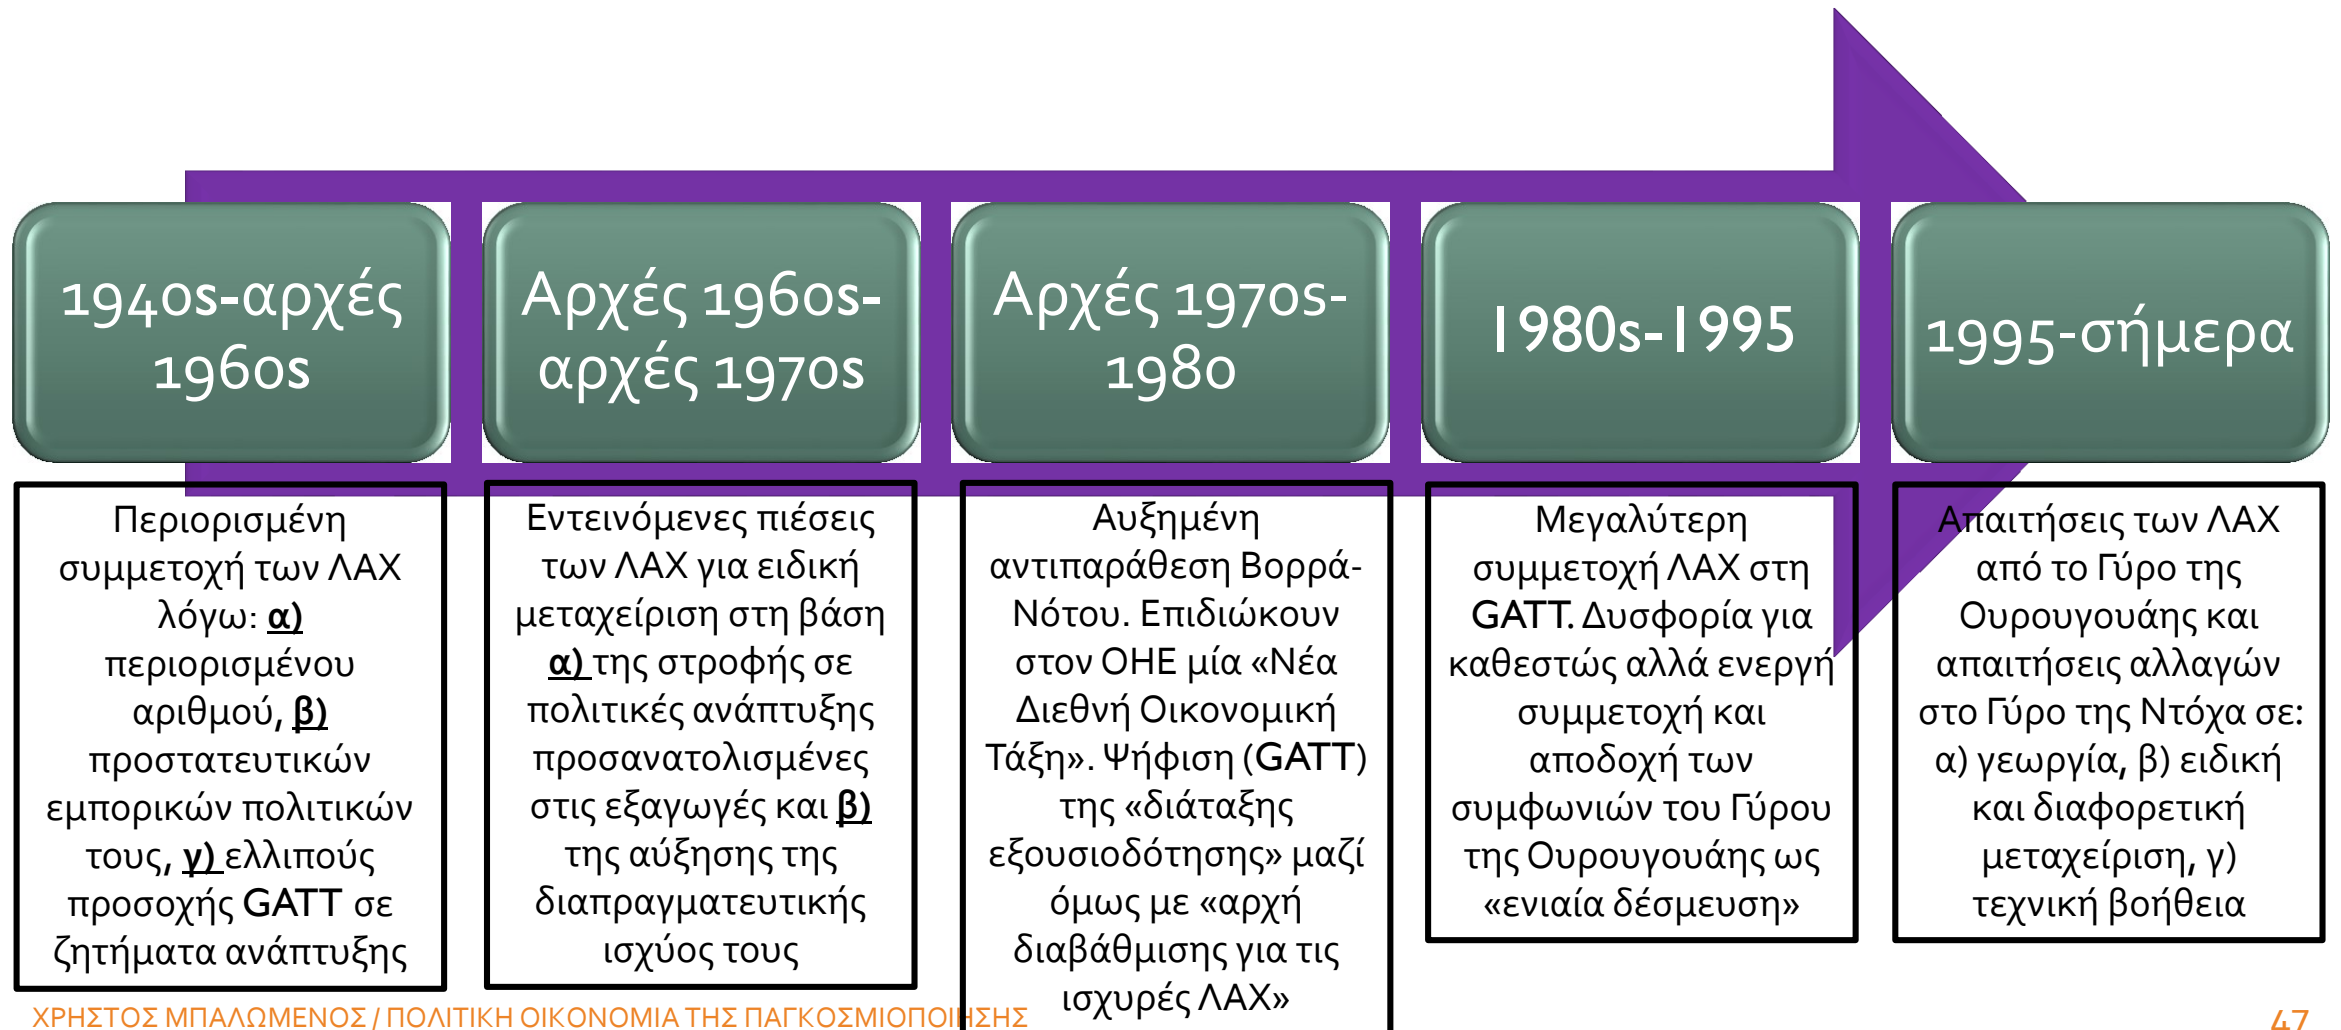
1940s-αρχές 1960s

Αρχές 1960s-αρχές 1970s

Αρχές 1970s-1980

1980s-1995

1995-σήμερα

Περιορισμένη συμμετοχή των ΛΑΧ λόγω: α) περιορισμένου αριθμού, β) προστατευτικών εμπορικών πολιτικών τους, γ) ελλιπούς προσοχής GATT σε ζητήματα ανάπτυξης

Εντεινόμενες πιέσεις των ΛΑΧ για ειδική μεταχείριση στη βάση α) της στροφής σε πολιτικές ανάπτυξης προσανατολισμένες στις εξαγωγές και β) της αύξησης της διαπραγματευτικής ισχύος τους

Αυξημένη αντιπαράθεση Βορρά-Νότου. Επιδιώκουν στον ΟΗΕ μία «Νέα Διεθνή Οικονομική Τάξη». Ψήφιση (GATT) της «διάταξης εξουσιοδότησης» μαζί όμως με «αρχή διαβάθμισης για τις ισχυρές ΛΑΧ»

Μεγαλύτερη συμμετοχή ΛΑΧ στη GATT. Δυσφορία για καθεστώς αλλά ενεργή συμμετοχή και αποδοχή των συμφωνιών του Γύρου της Ουρουγουάης ως «ενιαία δέσμευση»

Απαιτήσεις των ΛΑΧ από το Γύρο της Ουρουγουάης και απαιτήσεις αλλαγών στο Γύρο της Ντόχα σε: α) γεωργία, β) ειδική και διαφορετική μεταχείριση, γ) τεχνική βοήθεια

ΧΡΗΣΤΟΣ ΜΠΑΛΩΜΕΝΟΣ / ΠΟΛΙΤΙΚΗ ΟΙΚΟΝΟΜΙΑ ΤΗΣ ΠΑΓΚΟΣΜΙΟΠΟΙΗΣΗΣ

47